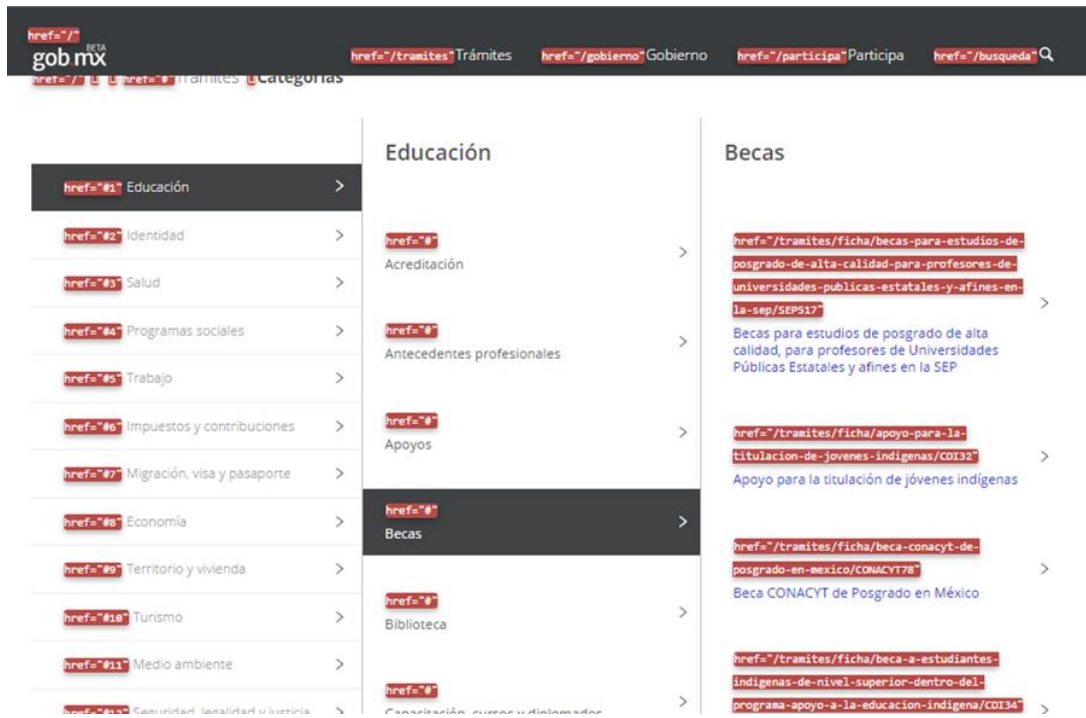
href="/"
gob mx BETA

href="/tramites" Trámites href="/gobierno" Gobierno href="/participa" Participa href="/busqueda"

href="/" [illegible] href="#" Trámites Categorías

href="#1" Educación >
href="#2" Identidad >
href="#3" Salud >
href="#4" Programas sociales >
href="#5" Trabajo >
href="#6" Impuestos y contribuciones >
href="#7" Migración, visa y pasaporte >
href="#8" Economía >
href="#9" Territorio y vivienda >
href="#10" Turismo >
href="#11" Medio ambiente >
href="#12" Seguridad, legalidad y justicia >

Educación

href="#" Acreditación >
href="#" Antecedentes profesionales >
href="#" Apoyos >
href="#" Becas >
href="#" Biblioteca >
href="#" Capacitación, cursos y diplomados >

Becas

href="/tramites/ficha/becas-para-estudios-de-posgrado-de-alta-calidad-para-profesores-de-universidades-publicas-estatales-y-afines-en-la-sep/SEP517"
Becas para estudios de posgrado de alta calidad, para profesores de Universidades Públicas Estatales y afines en la SEP >

href="/tramites/ficha/apoyo-para-la-titulacion-de-jovenes-indigenas/CDI32"
Apoyo para la titulación de jóvenes indígenas >

href="/tramites/ficha/beca-conacyt-de-posgrado-en-mexico/CONACYT78"
Beca CONACYT de Posgrado en México >

href="/tramites/ficha/beca-a-estudiantes-indigenas-de-nivel-superior-dentro-del-programa-apoyo-a-la-educacion-indigena/CDI34" >